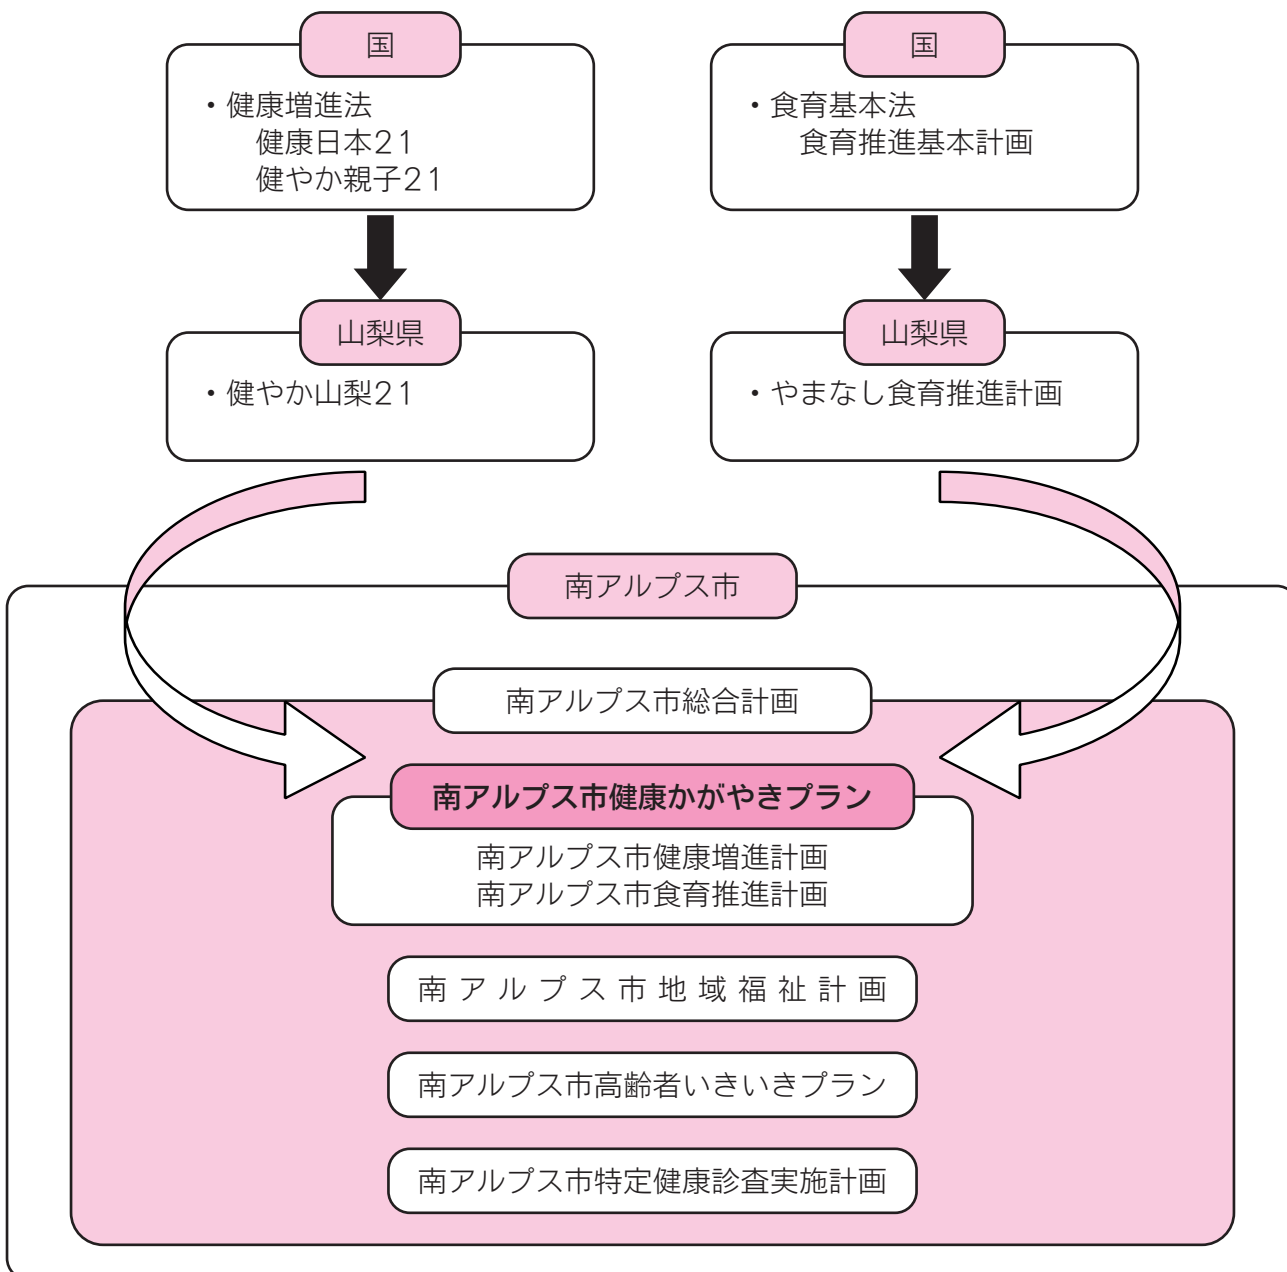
国

・健康増進法
健康日本21
健やか親子21

国

・食育基本法
食育推進基本計画

山梨県

・健やか山梨21

山梨県

・やまなし食育推進計画

南アルプス市

南アルプス市総合計画

南アルプス市健康かがやきプラン

南アルプス市健康増進計画
南アルプス市食育推進計画

南アルプス市地域福祉計画

南アルプス市高齢者いきいきプラン

南アルプス市特定健康診査実施計画